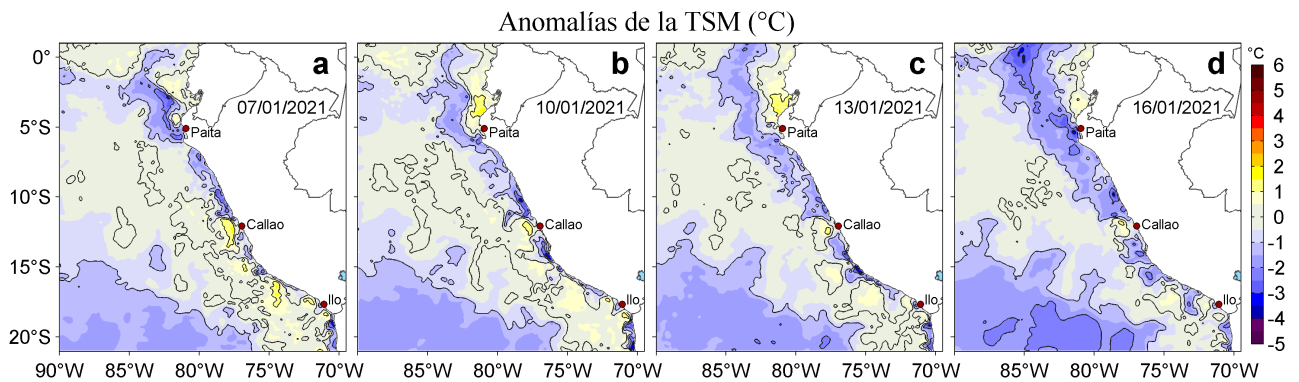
Anomalías de la TSM (°C)

a
07/01/2021
Paita
Callao
Ilo

b
10/01/2021
Paita
Callao
Ilo

c
13/01/2021
Paita
Callao
Ilo

d
16/01/2021
Paita
Callao
Ilo

0°
5°S
10°S
15°S
20°S

90°W 85°W 80°W 75°W 70°W 85°W 80°W 75°W 70°W 85°W 80°W 75°W 70°W 85°W 80°W 75°W 70°W

°C
6
5
4
3
2
1
0
-1
-2
-3
-4
-5